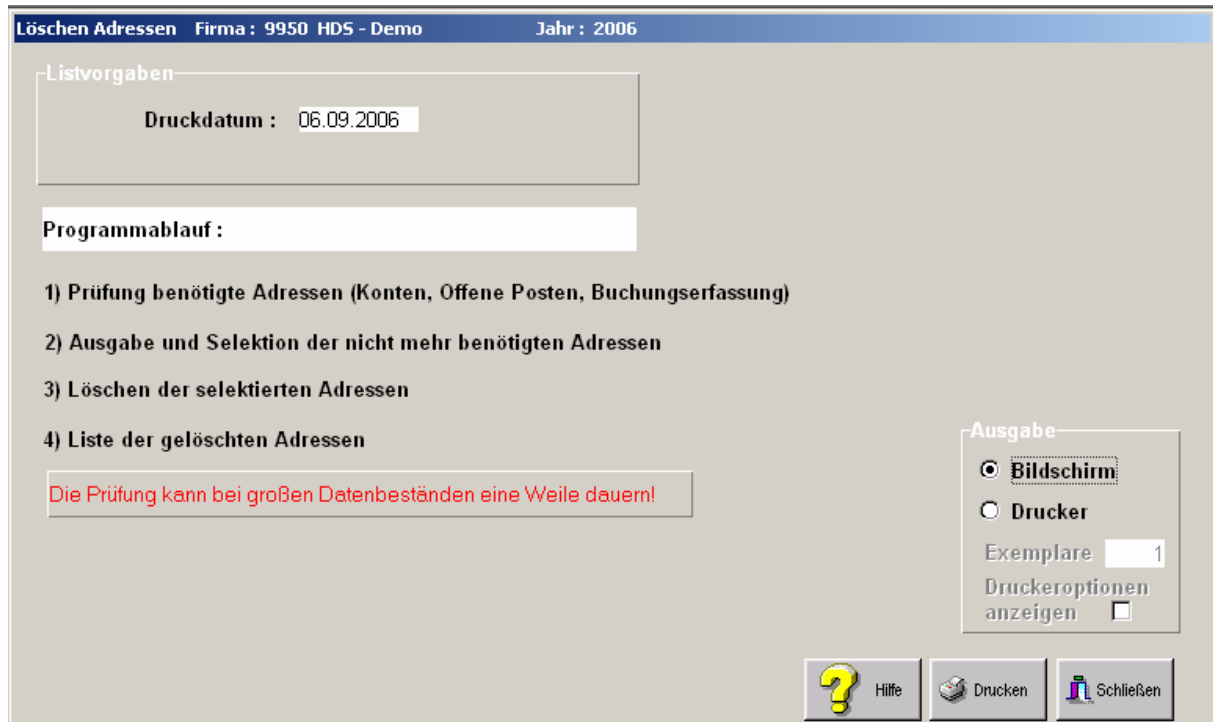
Löschen Adressen Firma : 9950 HDS - Demo Jahr : 2006

Listvorgaben

Druckdatum : 06.09.2006

Programmablauf :

1) Prüfung benötigte Adressen (Konten, Offene Posten, Buchungserfassung)

2) Ausgabe und Selektion der nicht mehr benötigten Adressen

3) Löschen der selektierten Adressen

4) Liste der gelöschten Adressen

Die Prüfung kann bei großen Datenbeständen eine Weile dauern!

Ausgabe

Bildschirm

Drucker

Exemplare 1

Druckeroptionen anzeigen

Hilfe

Drucken

Schließen